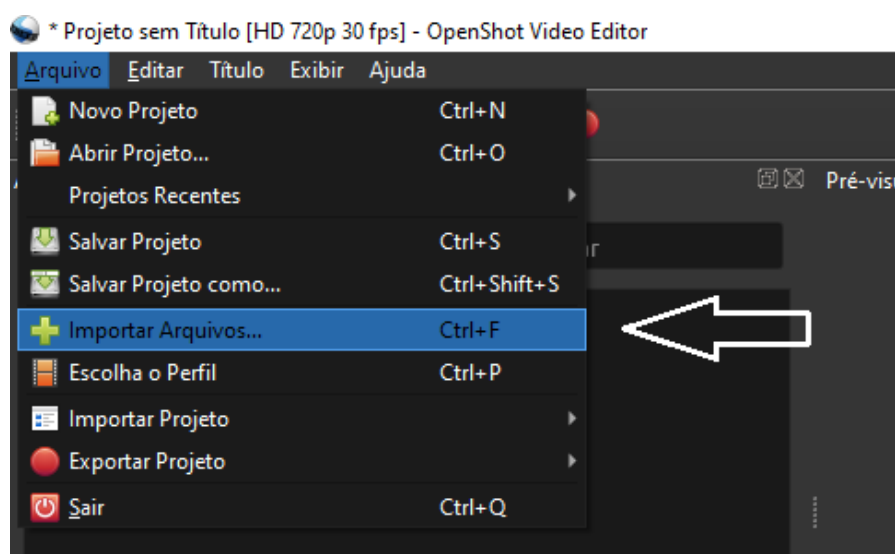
* Projeto sem Título [HD 720p 30 fps] - OpenShot Video Editor

Arquivo Editar Título Exibir Ajuda

Novo Projeto Ctrl+N
Abrir Projeto... Ctrl+O
Projetos Recentes
Salvar Projeto Ctrl+S
Salvar Projeto como... Ctrl+Shift+S
Importar Arquivos... Ctrl+F
Escolha o Perfil Ctrl+P
Importar Projeto
Exportar Projeto
Sair Ctrl+Q

Pré-visu

ar